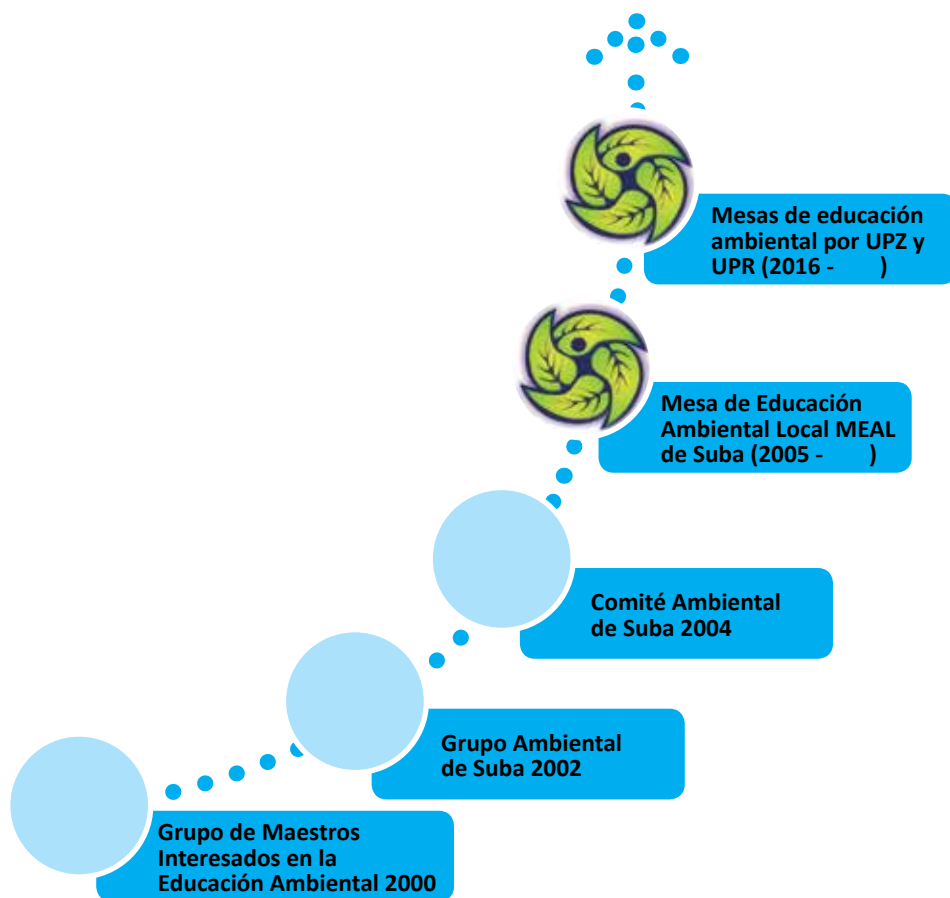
Mesas de educación ambiental por UPZ y UPR (2016 -        )

Mesa de Educación Ambiental Local MEAL de Suba (2005 -        )

Comité Ambiental de Suba 2004

Grupo Ambiental de Suba 2002

Grupo de Maestros Interesados en la Educación Ambiental 2000